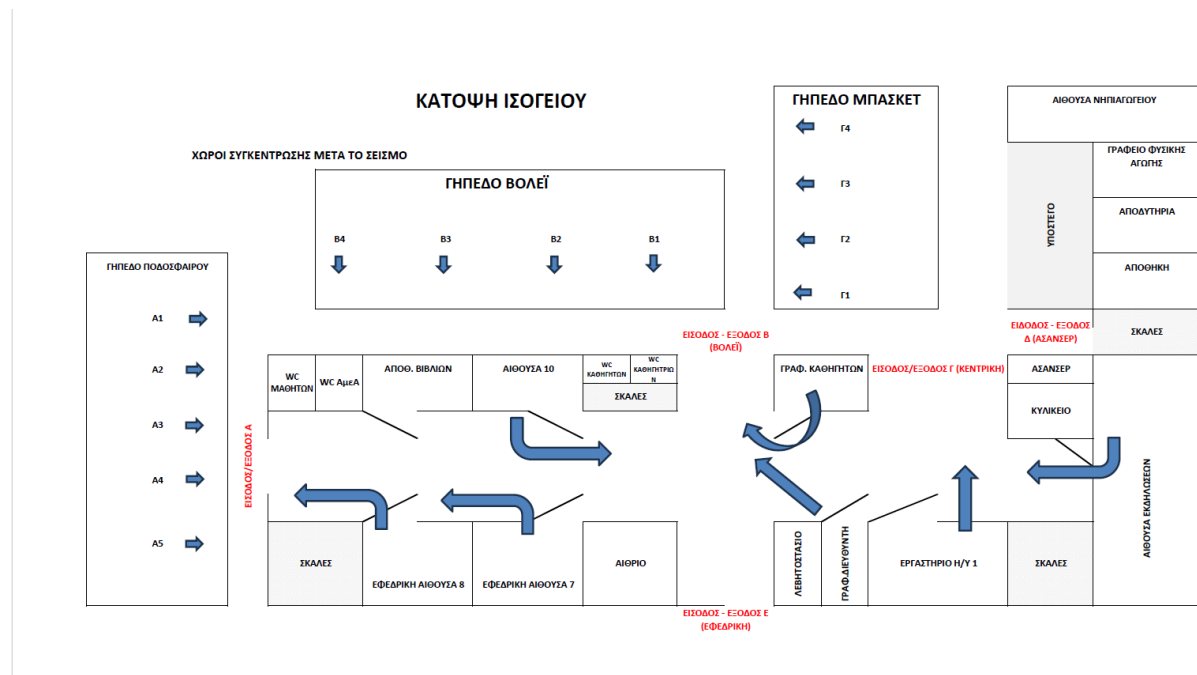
ΚΑΤΟΨΗ ΙΣΟΓΕΙΟΥ

ΧΩΡΟΙ ΣΥΓΚΕΝΤΡΩΣΗΣ ΜΕΤΑ ΤΟ ΣΕΙΣΜΟ

ΓΗΠΕΔΟ ΒΟΛΕΪ

B4 B3 B2 B1

ΓΗΠΕΔΟ ΜΠΑΣΚΕΤ

Γ4 Γ3 Γ2 Γ1

ΑΙΘΟΥΣΑ ΝΗΠΙΑΓΩΓΕΙΟΥ

ΓΡΑΦΕΙΟ ΦΥΣΙΚΗΣ ΑΓΩΓΗΣ

ΥΠΟΣΤΕΓΟ

ΑΠΟΔΥΤΗΡΙΑ

ΑΠΟΘΗΚΗ

ΓΗΠΕΔΟ ΠΟΔΟΣΦΑΙΡΟΥ

Α1 Α2 Α3 Α4 Α5

ΕΙΣΟΔΟΣ - ΕΞΟΔΟΣ Β (ΒΟΛΕΪ)

ΕΙΣΟΔΟΣ - ΕΞΟΔΟΣ Δ (ΑΣΑΝΣΕΡ)

ΣΚΑΛΕΣ

WC ΜΑΘΗΤΩΝ

WC ΑμεΑ

ΑΠΟΘ. ΒΙΒΛΙΩΝ

ΑΙΘΟΥΣΑ 10

WC ΚΑΘΗΓΗΤΩΝ

WC ΚΑΘΗΓΗΤΡΙΩΝ

ΣΚΑΛΕΣ

ΓΡΑΦ. ΚΑΘΗΓΗΤΩΝ

ΕΙΣΟΔΟΣ/ΕΞΟΔΟΣ Γ (ΚΕΝΤΡΙΚΗ)

ΑΣΑΝΣΕΡ

ΚΥΛΙΚΕΙΟ

ΕΙΣΟΔΟΣ/ΕΞΟΔΟΣ Α

ΑΙΘΟΥΣΑ ΕΚΔΗΛΩΣΕΩΝ

ΣΚΑΛΕΣ

ΕΦΕΔΡΙΚΗ ΑΙΘΟΥΣΑ 8

ΕΦΕΔΡΙΚΗ ΑΙΘΟΥΣΑ 7

ΑΙΘΡΙΟ

ΛΕΒΗΤΟΣΤΑΣΙΟ

ΓΡΑΦ.ΔΙΕΥΘΥΝΤΗ

ΕΡΓΑΣΤΗΡΙΟ Η/Υ 1

ΣΚΑΛΕΣ

ΕΙΣΟΔΟΣ - ΕΞΟΔΟΣ Ε (ΕΦΕΔΡΙΚΗ)